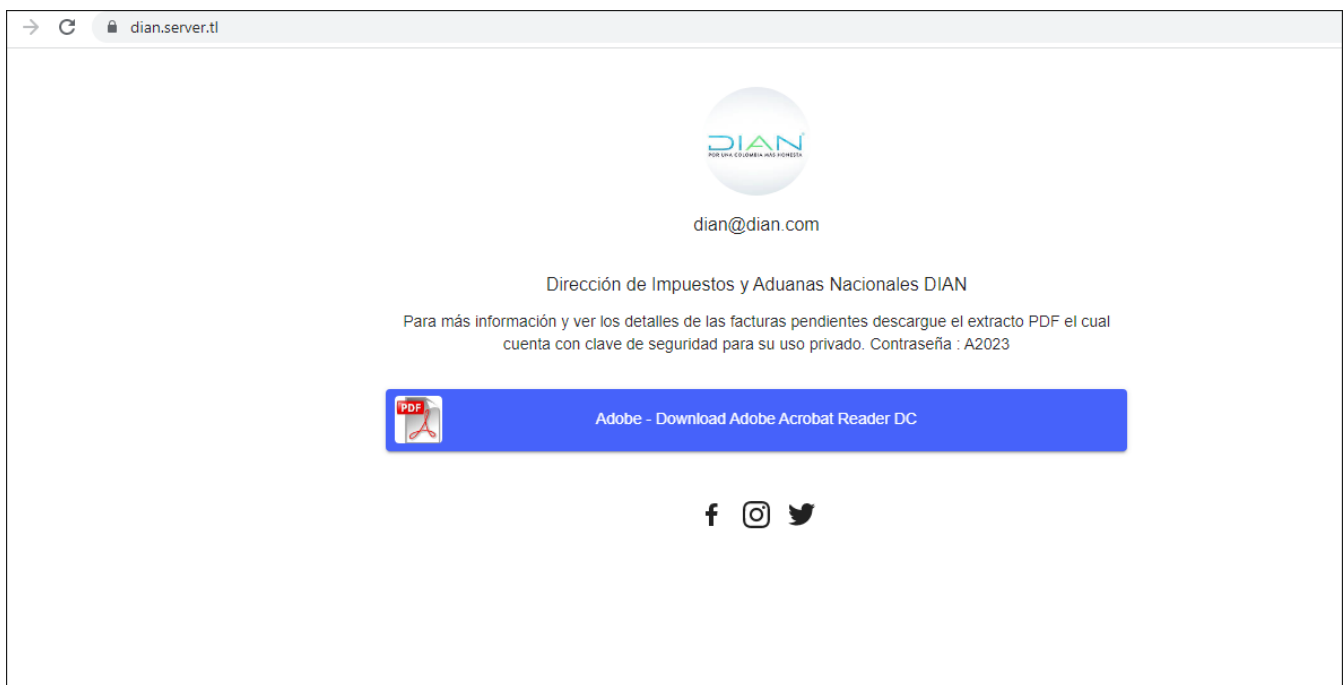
dian.server.tl

DIAN
POR UNA COLOMBIA MÁS HONESTA

dian@dian.com

Dirección de Impuestos y Aduanas Nacionales DIAN

Para más información y ver los detalles de las facturas pendientes descargue el extracto PDF el cual cuenta con clave de seguridad para su uso privado. Contraseña : A2023

PDF

Adobe - Download Adobe Acrobat Reader DC